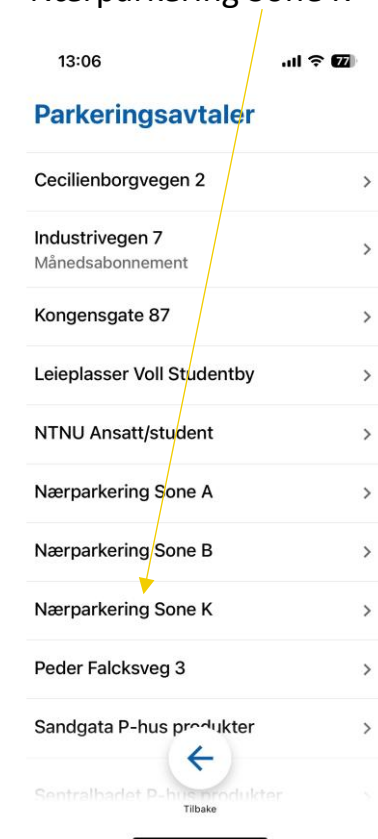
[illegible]rparkering Sone K

13:06

77

Parkeringsavtaler

Cecilienborgvegen 2

Industrivegen 7
Månedsabonnement

Kongensgate 87

Leieplasser Voll Studentby

NTNU Ansatt/student

Nærparkering Sone A

Nærparkering Sone B

Nærparkering Sone K

Peder Falcksveg 3

Sandgata P-hus pr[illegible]ukter

S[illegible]tralbadet P-h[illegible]s produkter

Tilbake